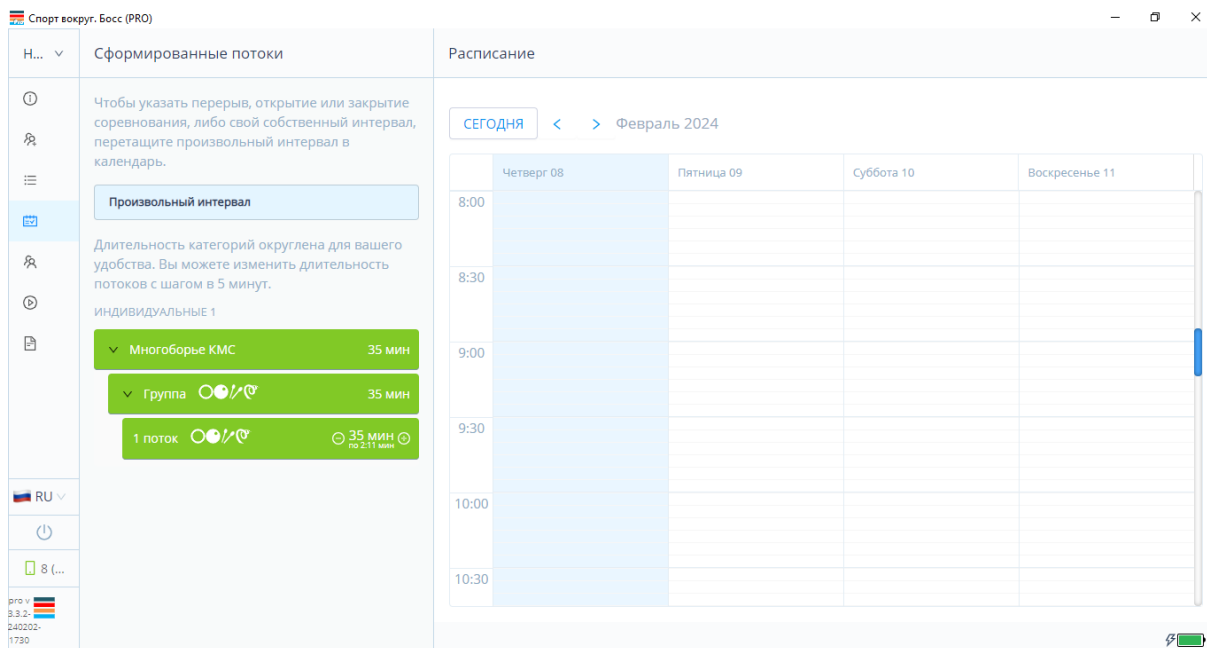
Спорт вокруг. Босс (PRO)

Н...

Сформированные потоки

Чтобы указать перерыв, открытие или закрытие соревнования, либо свой собственный интервал, перетащите произвольный интервал в календарь.

Произвольный интервал

Длительность категорий округлена для вашего удобства. Вы можете изменить длительность потоков с шагом в 5 минут.

ИНДИВИДУАЛЬНЫЕ 1

Многоборье КМС 35 мин

Группа 35 мин

1 поток 35 мин по 2:11 мин

RU

8 (...

pro v. 3.3.2-240202-1730

Расписание

СЕГОДНЯ Февраль 2024

| | Четверг 08 | Пятница 09 | Суббота 10 | Воскресенье 11 |
|---|---|---|---|---|
| 8:00 | | | | |
| 8:30 | | | | |
| 9:00 | | | | |
| 9:30 | | | | |
| 10:00 | | | | |
| 10:30 | | | | |